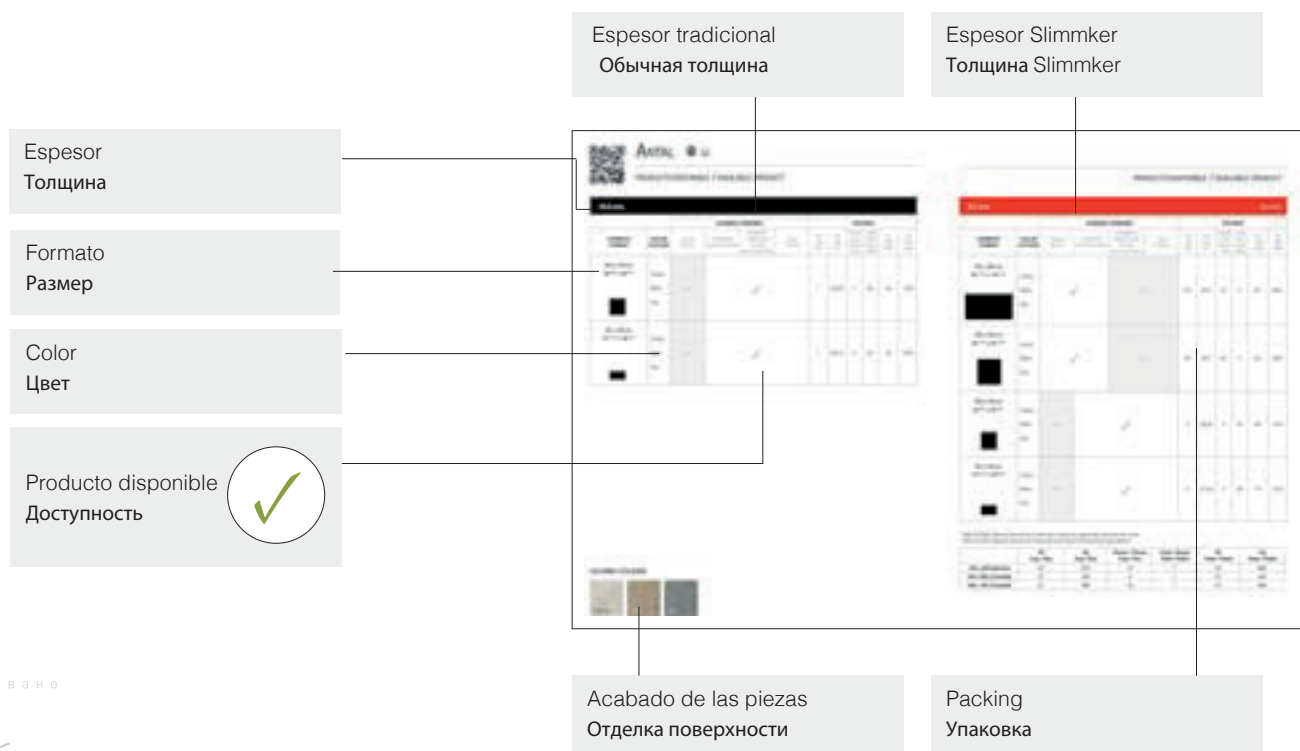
Espesor tradicional
Обычная толщина

Espesor Slimmker
Толщина Slimmker

Espesor
Толщина

Formato
Размер

Color
Цвет

Producto disponible
Доступность

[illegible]

Acabado de las piezas
Отделка поверхности

Packing
Упаковка